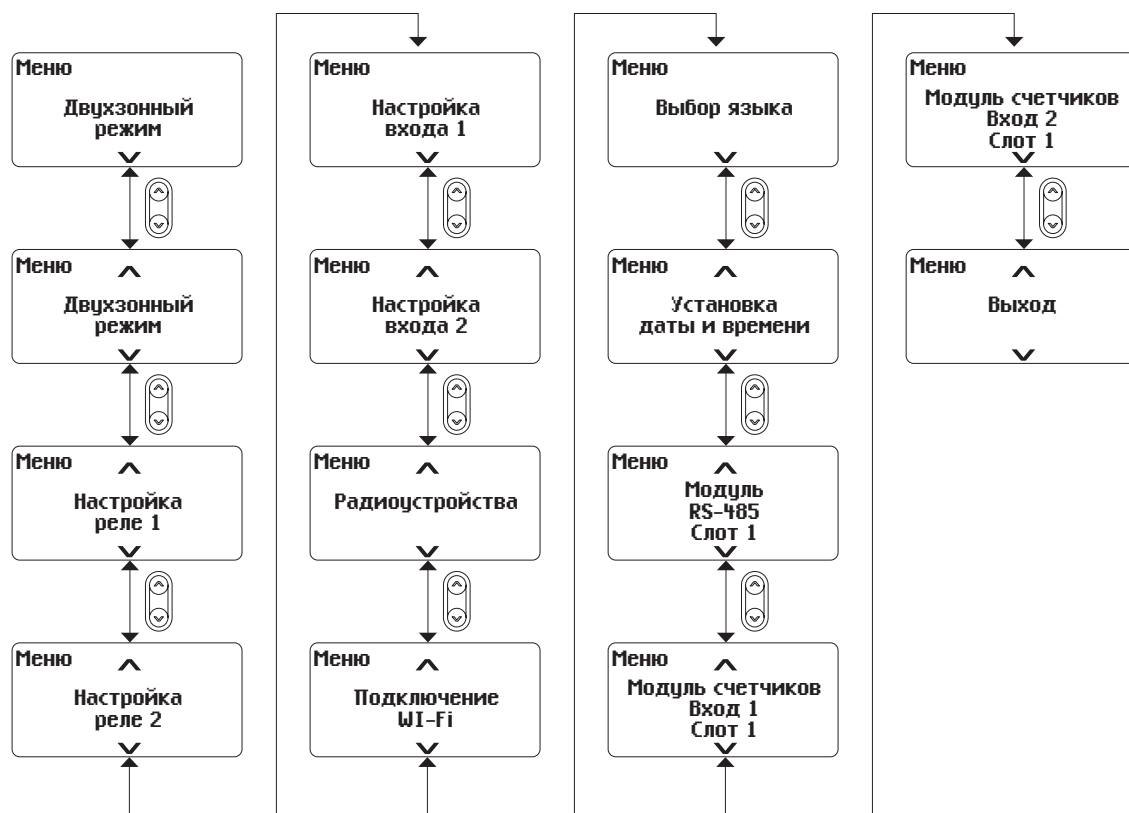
Меню
Двухзонный режим

Меню
Двухзонный режим

Меню
Настройка реле 1

Меню
Настройка реле 2

Меню
Настройка входа 1

Меню
Настройка входа 2

Меню
Радиоустройства

Меню
Подключение WI-Fi

Меню
Выбор языка

Меню
Установка даты и времени

Меню
Модуль RS-485 Слот 1

Меню
Модуль счетчиков Вход 1 Слот 1

Меню
Модуль счетчиков Вход 2 Слот 1

Меню
Выход